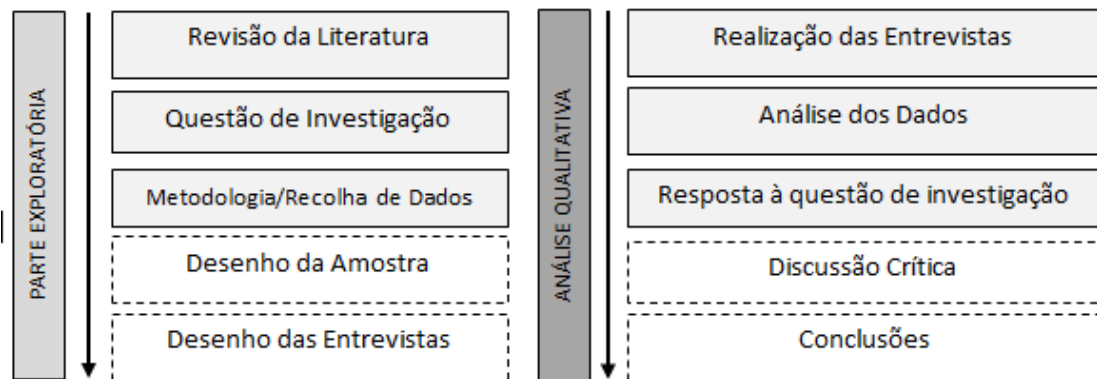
PARTE EXPLORATÓRIA

Revisão da Literatura

Questão de Investigação

Metodologia/Recolha de Dados

Desenho da Amostra

Desenho das Entrevistas

ANÁLISE QUALITATIVA

Realização das Entrevistas

Análise dos Dados

Resposta à questão de investigação

Discussão Crítica

Conclusões